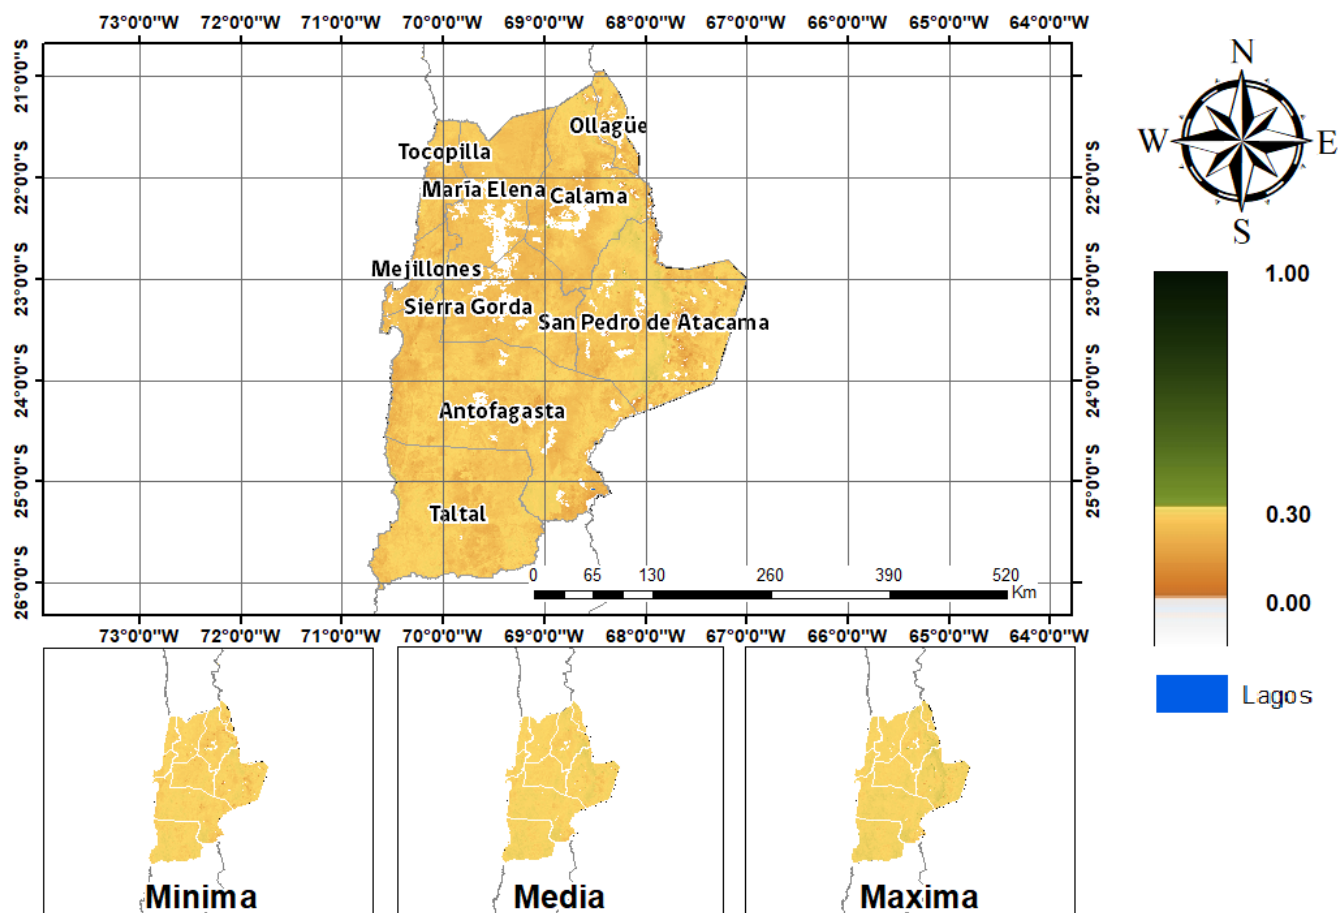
73°0'0"W 72°0'0"W 71°0'0"W 70°0'0"W 69°0'0"W 68°0'0"W 67°0'0"W 66°0'0"W 65°0'0"W 64°0'0"W

21°0'0"S
22°0'0"S
23°0'0"S
24°0'0"S
25°0'0"S
26°0'0"S

Ollagüe
Tocopilla
María Elena
Calama
Mejillones
Sierra Gorda
San Pedro de Atacama
Antofagasta
Taltal

0 65 130 260 390 520
Km

73°0'0"W 72°0'0"W 71°0'0"W 70°0'0"W 69°0'0"W 68°0'0"W 67°0'0"W 66°0'0"W 65°0'0"W 64°0'0"W

N
W
E
S

1.00
0.30
0.00

Lagos

Minima
Media
Maxima